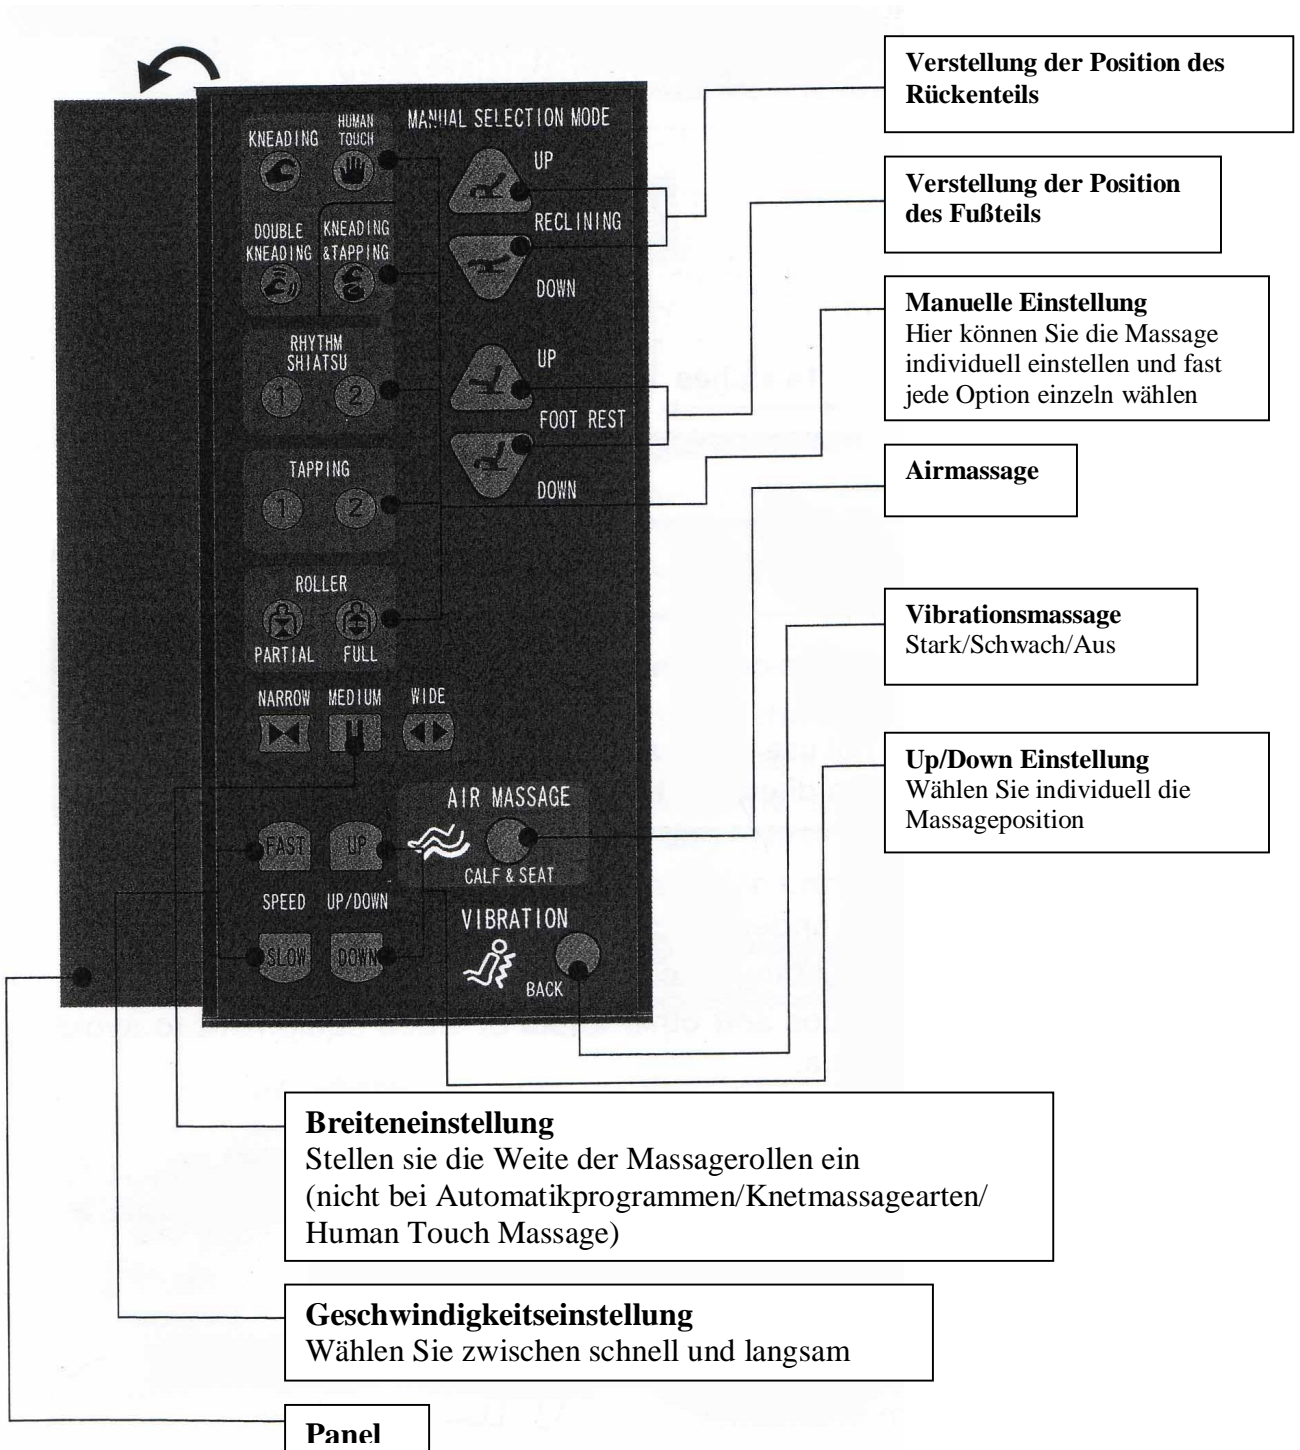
MANUAL SELECTION MODE

KNEADING

HUMAN TOUCH

DOUBLE KNEADING

KNEADING &TAPPING

RHYTHM SHIATSU

1 2

TAPPING

1 2

ROLLER

PARTIAL FULL

NARROW MEDIUM WIDE

UP

RECLINING

DOWN

UP

FOOT REST

DOWN

AIR MASSAGE

CALF & SEAT

FAST UP

SPEED UP/DOWN

SLOW DOWN

VIBRATION

BACK

**Verstellung der Position des Rückenteils**

**Verstellung der Position des Fußteils**

**Manuelle Einstellung**
Hier können Sie die Massage individuell einstellen und fast jede Option einzeln wählen

**Airmassage**

**Vibrationsmassage**
Stark/Schwach/Aus

**Up/Down Einstellung**
Wählen Sie individuell die Massageposition

**Breiteneinstellung**
Stellen sie die Weite der Massagerollen ein (nicht bei Automatikprogrammen/Knetmassagearten/ Human Touch Massage)

**Geschwindigkeitseinstellung**
Wählen Sie zwischen schnell und langsam

**Panel**